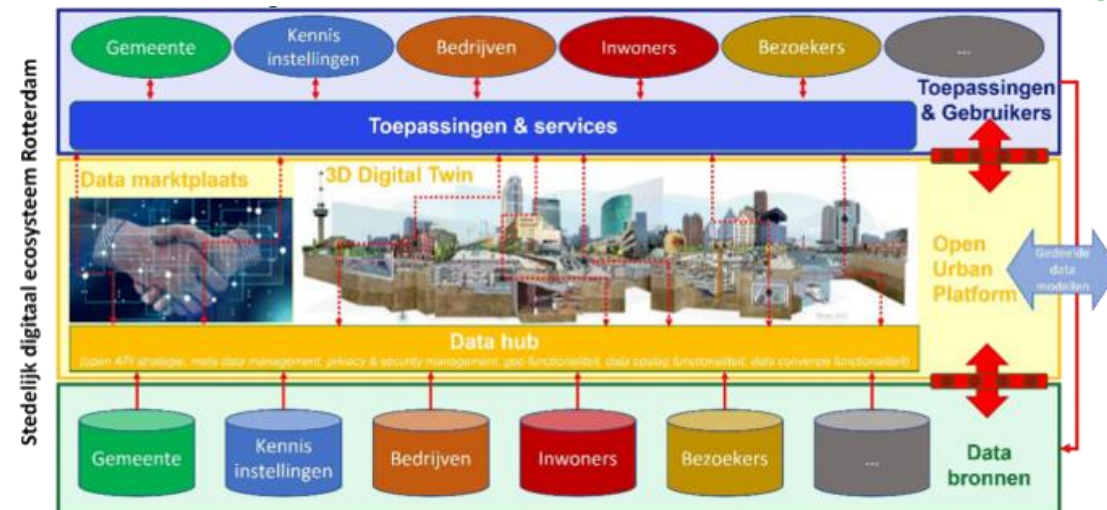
Stedelijk digitaal ecosysteem Rotterdam

Gemeente
Kennis instellingen
Bedrijven
Inwoners
Bezoekers
...

Toepassingen & Gebruikers

Toepassingen & services

Data marktplaats
3D Digital Twin

Open Urban Platform

Gedeelde data modellen

Data hub
(open API strategie, meta data management, privacy & security management, geo functionaliteit, data catalog functionaliteit, data conversie functionaliteit)

Gemeente
Kennis instellingen
Bedrijven
Inwoners
Bezoekers
...

Data bronnen